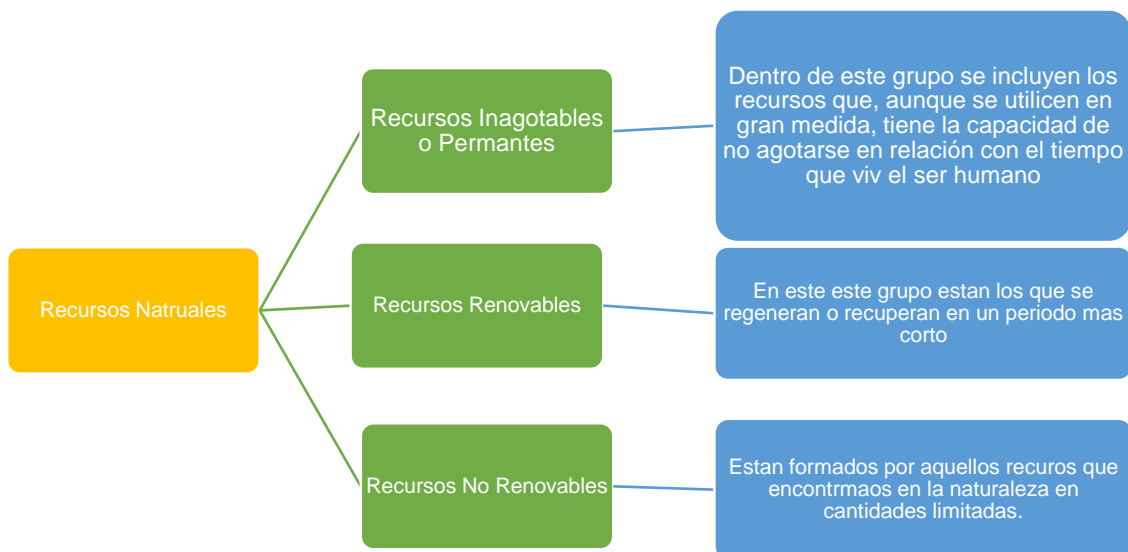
Recursos Natruales

Recursos Inagotables o Permantes

Dentro de este grupo se incluyen los recursos que, aunque se utilicen en gran medida, tiene la capacidad de no agotarse en relación con el tiempo que viv el ser humano

Recursos Renovables

En este este grupo estan los que se regeneran o recuperan en un periodo mas corto

Recursos No Renovables

Estan formados por aquellos recuros que encontrmaos en la naturaleza en cantidades limitadas.